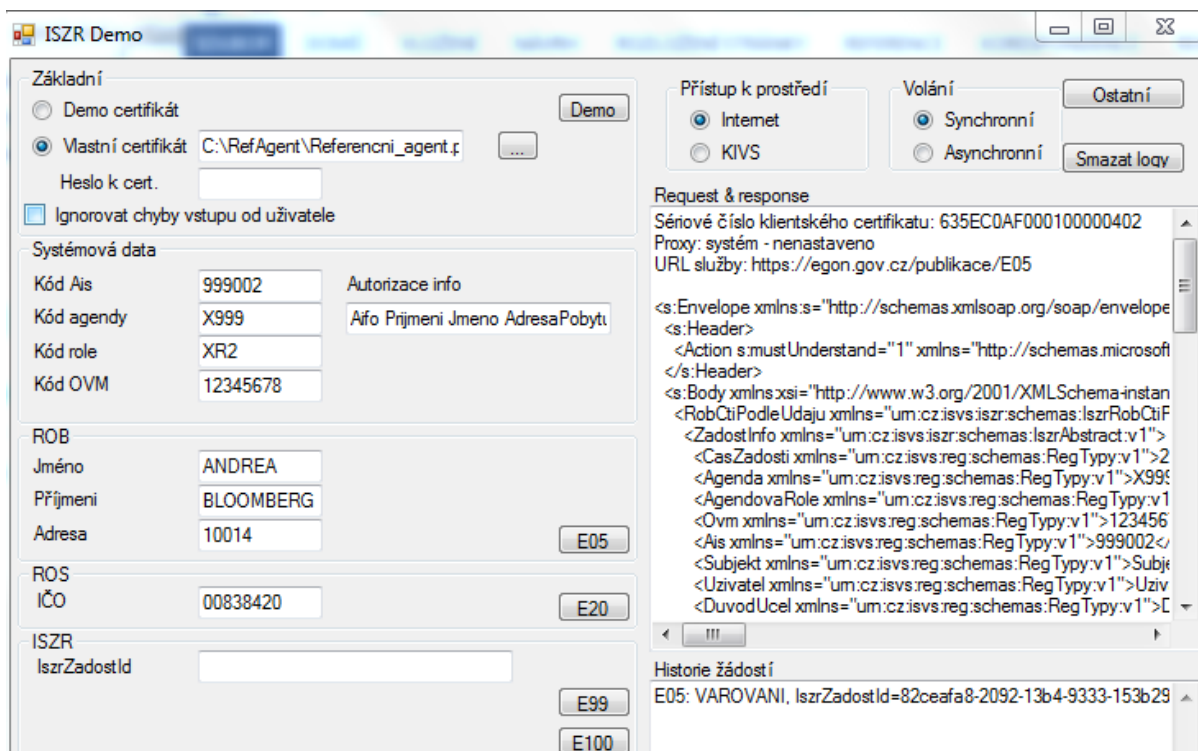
ISZR Demo

Základní
Demo certifikát
Demo
Vlastní certifikát C:\RefAgent\Referencni_agent.p
...
Heslo k cert.
Ignorovat chyby vstupu od uživatele

Systémová data
Kód Ais 999002
Autorizace info
Kód agendy X999
Aifo Prijmeni Jmeno AdresaPobytu
Kód role XR2
Kód OVM 12345678

ROB
Jméno ANDREA
Příjmeni BLOOMBERG
Adresa 10014
E05

ROS
IČO 00838420
E20

ISZR
IszrZadostId
E99
E100

Přístup k prostředí
Internet
KIVS

Volání
Synchronní
Asynchronní

Ostatní
Smazat logy

Request & response
Sériové číslo klientského certifikatu: 635EC0AF000100000402
Proxy: systém - nenastaveno
URL služby: https://egon.gov.cz/publikace/E05

<s:Envelope xmlns:s="http://schemas.xmlsoap.org/soap/envelope
<s:Header>
<Action s:mustUnderstand="1" xmlns="http://schemas.microsoft
</s:Header>
<s:Body xmlns:xsi="http://www.w3.org/2001/XMLSchema-instan
<RobCtiPodleUdaju xmlns="urn:cz:isvs:iszr:schemas:IszrRobCtiF
<ZadostInfo xmlns="urn:cz:isvs:iszr:schemas:IszrAbstract:v1">
<CasZadosti xmlns="urn:cz:isvs:reg:schemas:RegTypy:v1">2
<Agenda xmlns="urn:cz:isvs:reg:schemas:RegTypy:v1">X999
<AgendovaRole xmlns="urn:cz:isvs:reg:schemas:RegTypy:v1
<Ovm xmlns="urn:cz:isvs:reg:schemas:RegTypy:v1">123456
<Ais xmlns="urn:cz:isvs:reg:schemas:RegTypy:v1">999002</
<Subjekt xmlns="urn:cz:isvs:reg:schemas:RegTypy:v1">Subje
<Uzivatel xmlns="urn:cz:isvs:reg:schemas:RegTypy:v1">Uziv
<DuvodUcel xmlns="urn:cz:isvs:reg:schemas:RegTypy:v1">D

Historie žádostí
E05: VAROVANI, IszrZadostId=82ceafa8-2092-13b4-9333-153b29